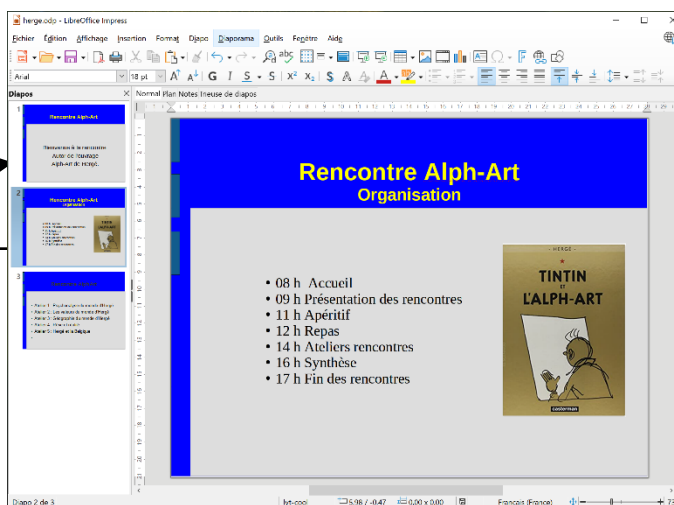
hergé.odp - LibreOffice Impress

Fichier Édition Affichage Insertion Format Diapo Diaporama Outils Fenêtre Aide

Arial
18 pt

Diapos
Normal Plan Notes Trieuse de diapos

1
Rencontre Alph-Art
Rencontre à la rencontre
Autour de l'ouvrage
Alph-Art de Hergé.

2
Rencontre Alph-Art
Organisation

3
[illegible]

Rencontre Alph-Art
Organisation

• 08 h Accueil
• 09 h Présentation des rencontres
• 11 h Apéritif
• 12 h Repas
• 14 h Ateliers rencontres
• 16 h Synthèse
• 17 h Fin des rencontres

HERGÉ
TINTIN
ET
L'ALPH-ART
casterman

Diapo 2 de 3
lyt-cool
5,98 / -0,47
0,00 x 0,00
Français (France)